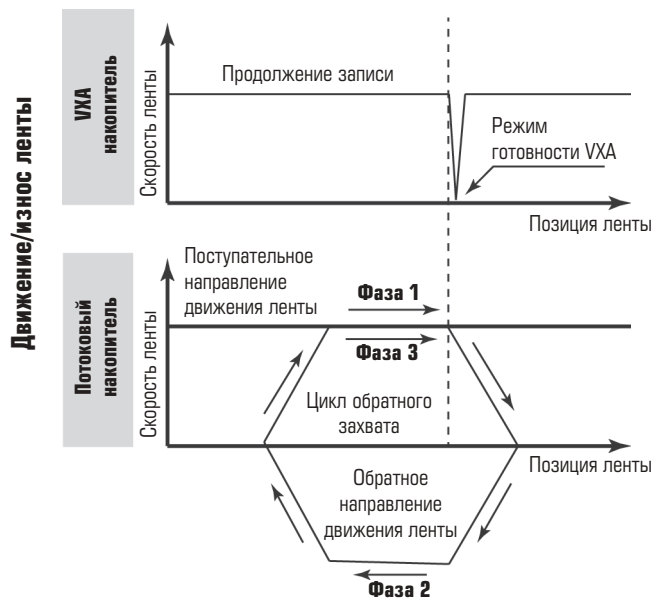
Движение/износ ленты

VXA накопитель

Скорость ленты

Продолжение записи

Режим готовности VXA

Позиция ленты

Потоковый накопитель

Скорость ленты

Поступательное направление движения ленты

Фаза 1

Фаза 3

Цикл обратного захвата

Позиция ленты

Обратное направление движения ленты

Фаза 2